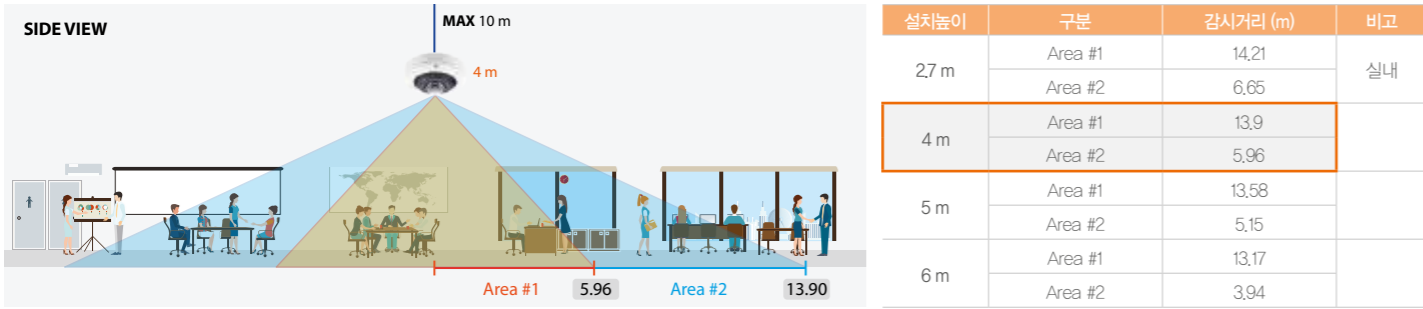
SIDE VIEW

MAX 10 m

4 m

Area #1 5.96 Area #2 13.90

| 설치높이 | 구분 | 감시거리 (m) | 비고 |
|---|---|---|---|
| 2.7 m | Area #1 | 14.21 | 실내 |
| | Area #2 | 6.65 | |
| 4 m | Area #1 | 13.9 | |
| | Area #2 | 5.96 | |
| 5 m | Area #1 | 13.58 | |
| | Area #2 | 5.15 | |
| 6 m | Area #1 | 13.17 | |
| | Area #2 | 3.94 | |